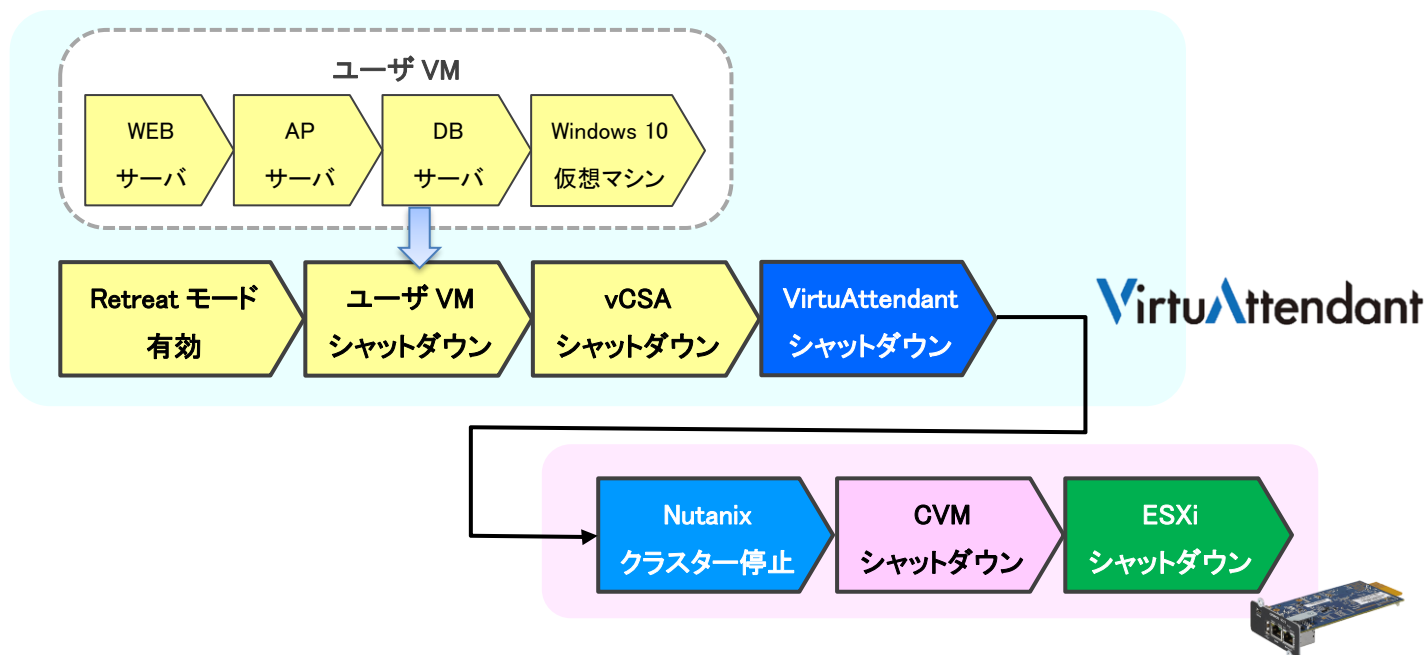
ユーザ VM

WEB サーバ

AP サーバ

DB サーバ

Windows 10 仮想マシン

Retreat モード 有効

ユーザ VM シャットダウン

vCSA シャットダウン

VirtuAttendant シャットダウン

VirtuAttendant

Nutanix クラスター停止

CVM シャットダウン

ESXi シャットダウン